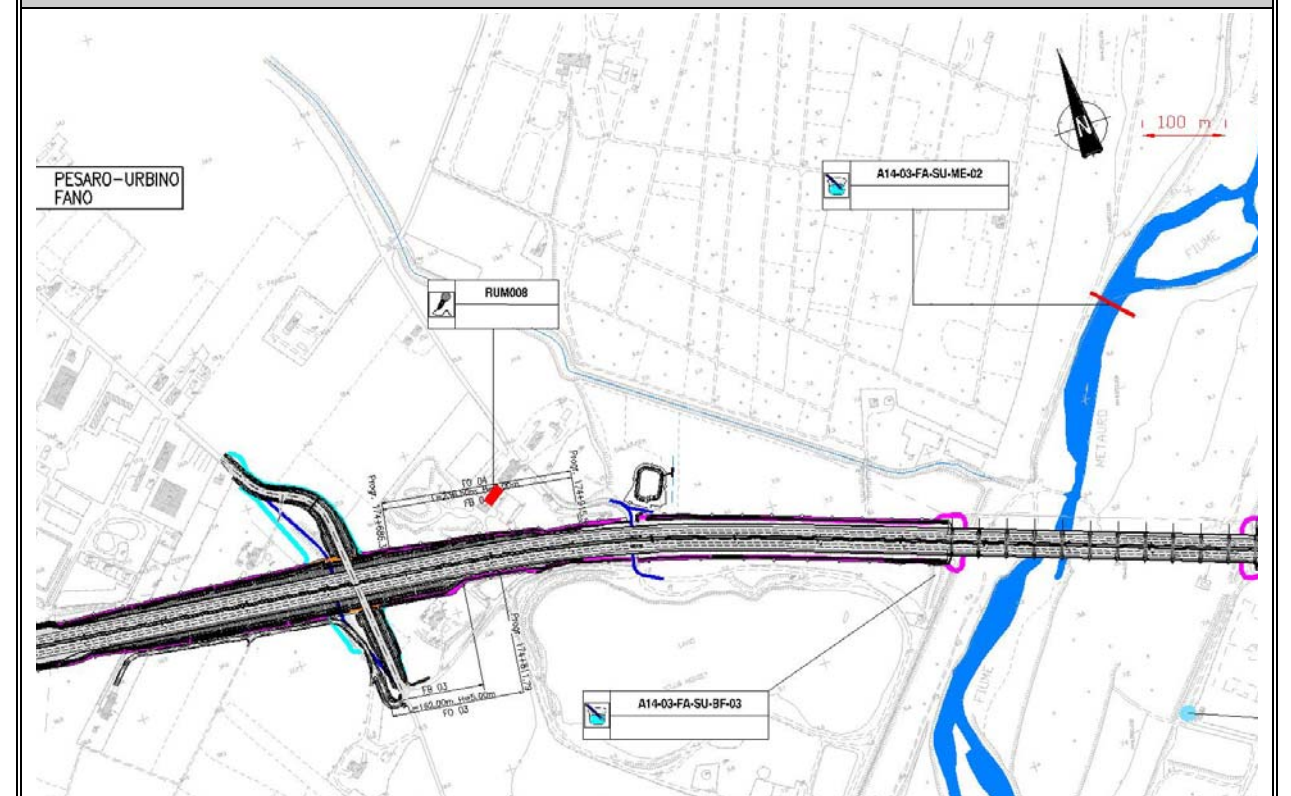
PESARO–URBINO
FANO

100 m

A14-03-FA-SU-ME-02

RUM008

FIUME

METAURO

FO 04
L=210.50m H=5.00m
FB 04

Prog. 174+668

Prog. 174+915

Prog. 174+817.73

FB 03
L=160.00m H=5.00m
FO 03

A14-03-FA-SU-BF-03

FIUME